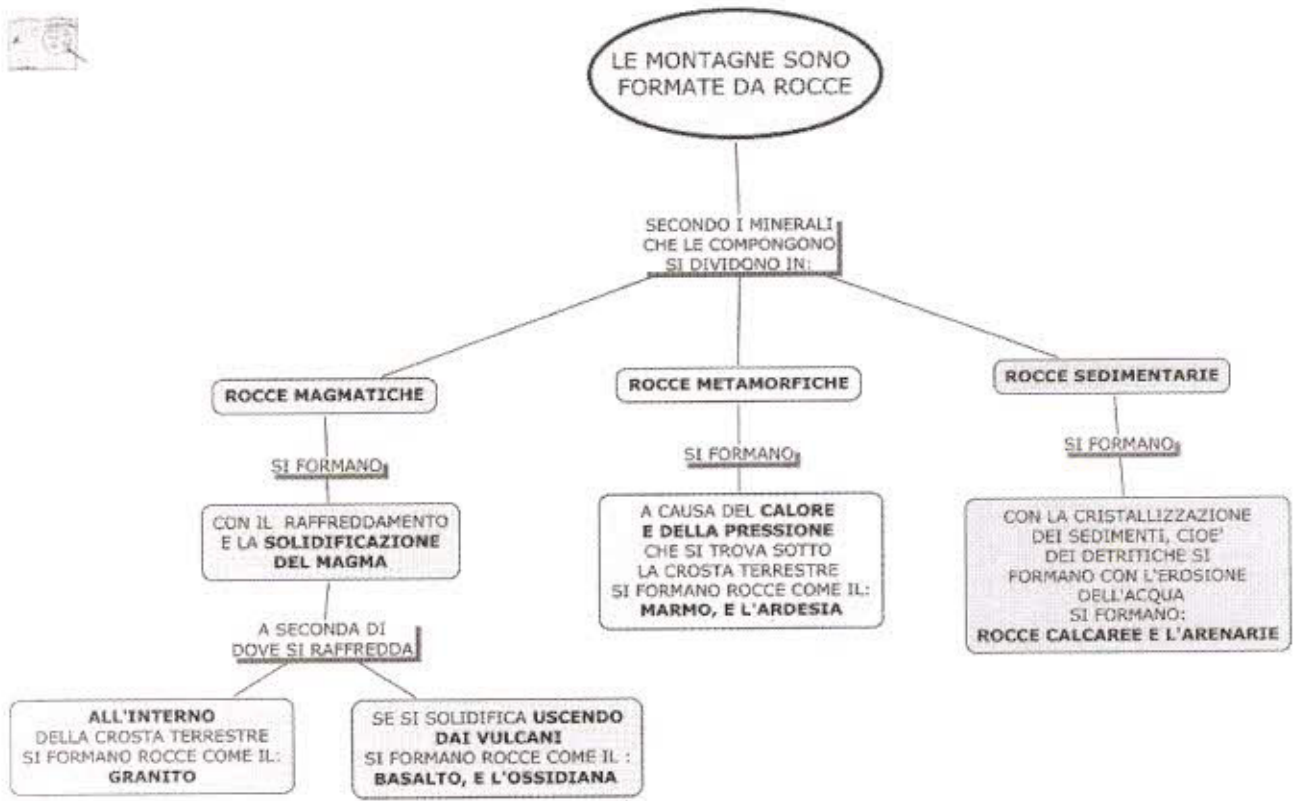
LE MONTAGNE SONO FORMATE DA ROCCE

SECONDO I MINERALI CHE LE COMPONGONO SI DIVIDONO IN:

ROCCE MAGMATICHE

SI FORMANO

CON IL RAFFREDDAMENTO E LA SOLIDIFICAZIONE DEL MAGMA

A SECONDA DI DOVE SI RAFFREDDA

ALL'INTERNO DELLA CROSTA TERRESTRE SI FORMANO ROCCE COME IL: GRANITO

SE SI SOLIDIFICA USCENDO DAI VULCANI SI FORMANO ROCCE COME IL : BASALTO, E L'OSSIDIANA

ROCCE METAMORFICHE

SI FORMANO

A CAUSA DEL CALORE E DELLA PRESSIONE CHE SI TROVA SOTTO LA CROSTA TERRESTRE SI FORMANO ROCCE COME IL: MARMO, E L'ARDESIA

ROCCE SEDIMENTARIE

SI FORMANO

CON LA CRISTALLIZZAZIONE DEI SEDIMENTI, CIOE' DEI DETRITICHE SI FORMANO CON L'EROSIONE DELL'ACQUA SI FORMANO: ROCCE CALCAREE E L'ARENARIE